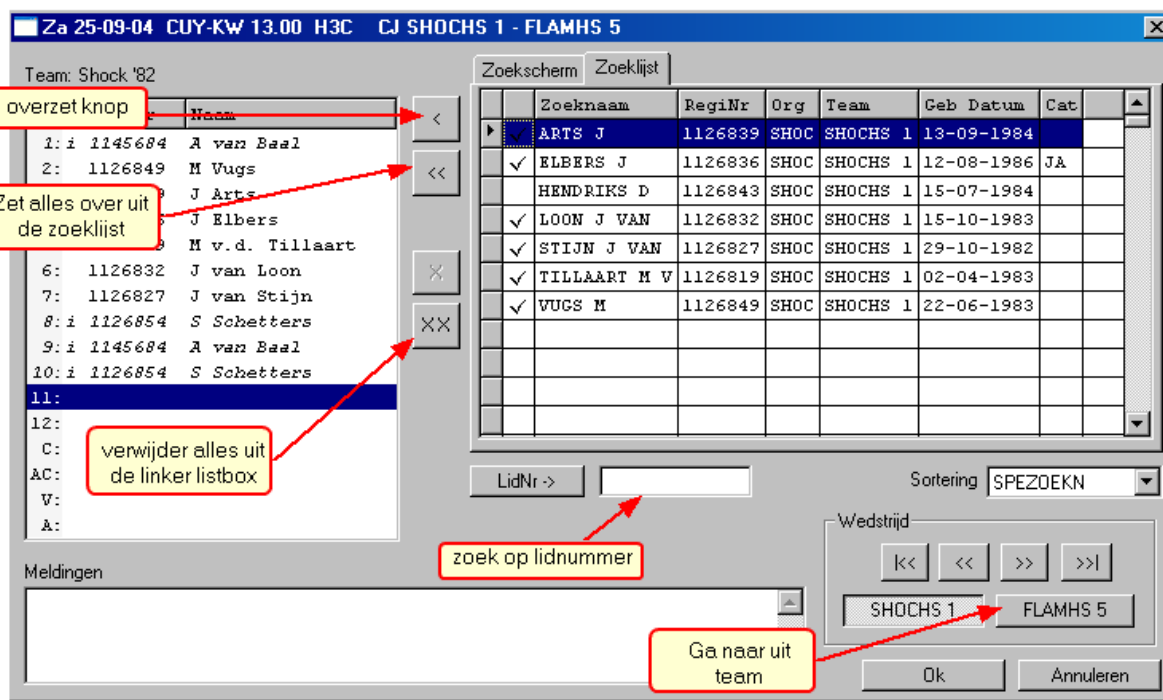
Za 25-09-04 CUY-KW 13.00 H3C CJ SHOCHS 1 - FLAMHS 5

Team: Shock '82

overzet knop

Naam

1: i 1145684 A van Baal
2: 1126849 M Vugs
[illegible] J Arts
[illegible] J Elbers
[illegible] M v.d. Tillaart
6: 1126832 J van Loon
7: 1126827 J van Stijn
8: i 1126854 S Schetters
9: i 1145684 A van Baal
10: i 1126854 S Schetters
11:
12:
C:
AC:
V:
A:

Zet alles over uit de zoeklijst

verwijder alles uit de linker listbox

<

<<

X

XX

Zoekscherm | Zoeklijst

| | Zoeknaam | RegiNr | Org | Team | Geb Datum | Cat |
|---|---|---|---|---|---|---|
| ✓ | ARTS J | 1126839 | SHOC | SHOCHS 1 | 13-09-1984 | |
| ✓ | ELBERS J | 1126836 | SHOC | SHOCHS 1 | 12-08-1986 | JA |
| | HENDRIKS D | 1126843 | SHOC | SHOCHS 1 | 15-07-1984 | |
| ✓ | LOON J VAN | 1126832 | SHOC | SHOCHS 1 | 15-10-1983 | |
| ✓ | STIJN J VAN | 1126827 | SHOC | SHOCHS 1 | 29-10-1982 | |
| ✓ | TILLAART M V | 1126819 | SHOC | SHOCHS 1 | 02-04-1983 | |
| ✓ | VUGS M | 1126849 | SHOC | SHOCHS 1 | 22-06-1983 | |

LidNr ->

Sortering SPEZOEKN

zoek op lidnummer

Wedstrijd

|<< << >> >>|

SHOCHS 1 FLAMHS 5

Meldingen

Ga naar uit team

Ok Annuleren